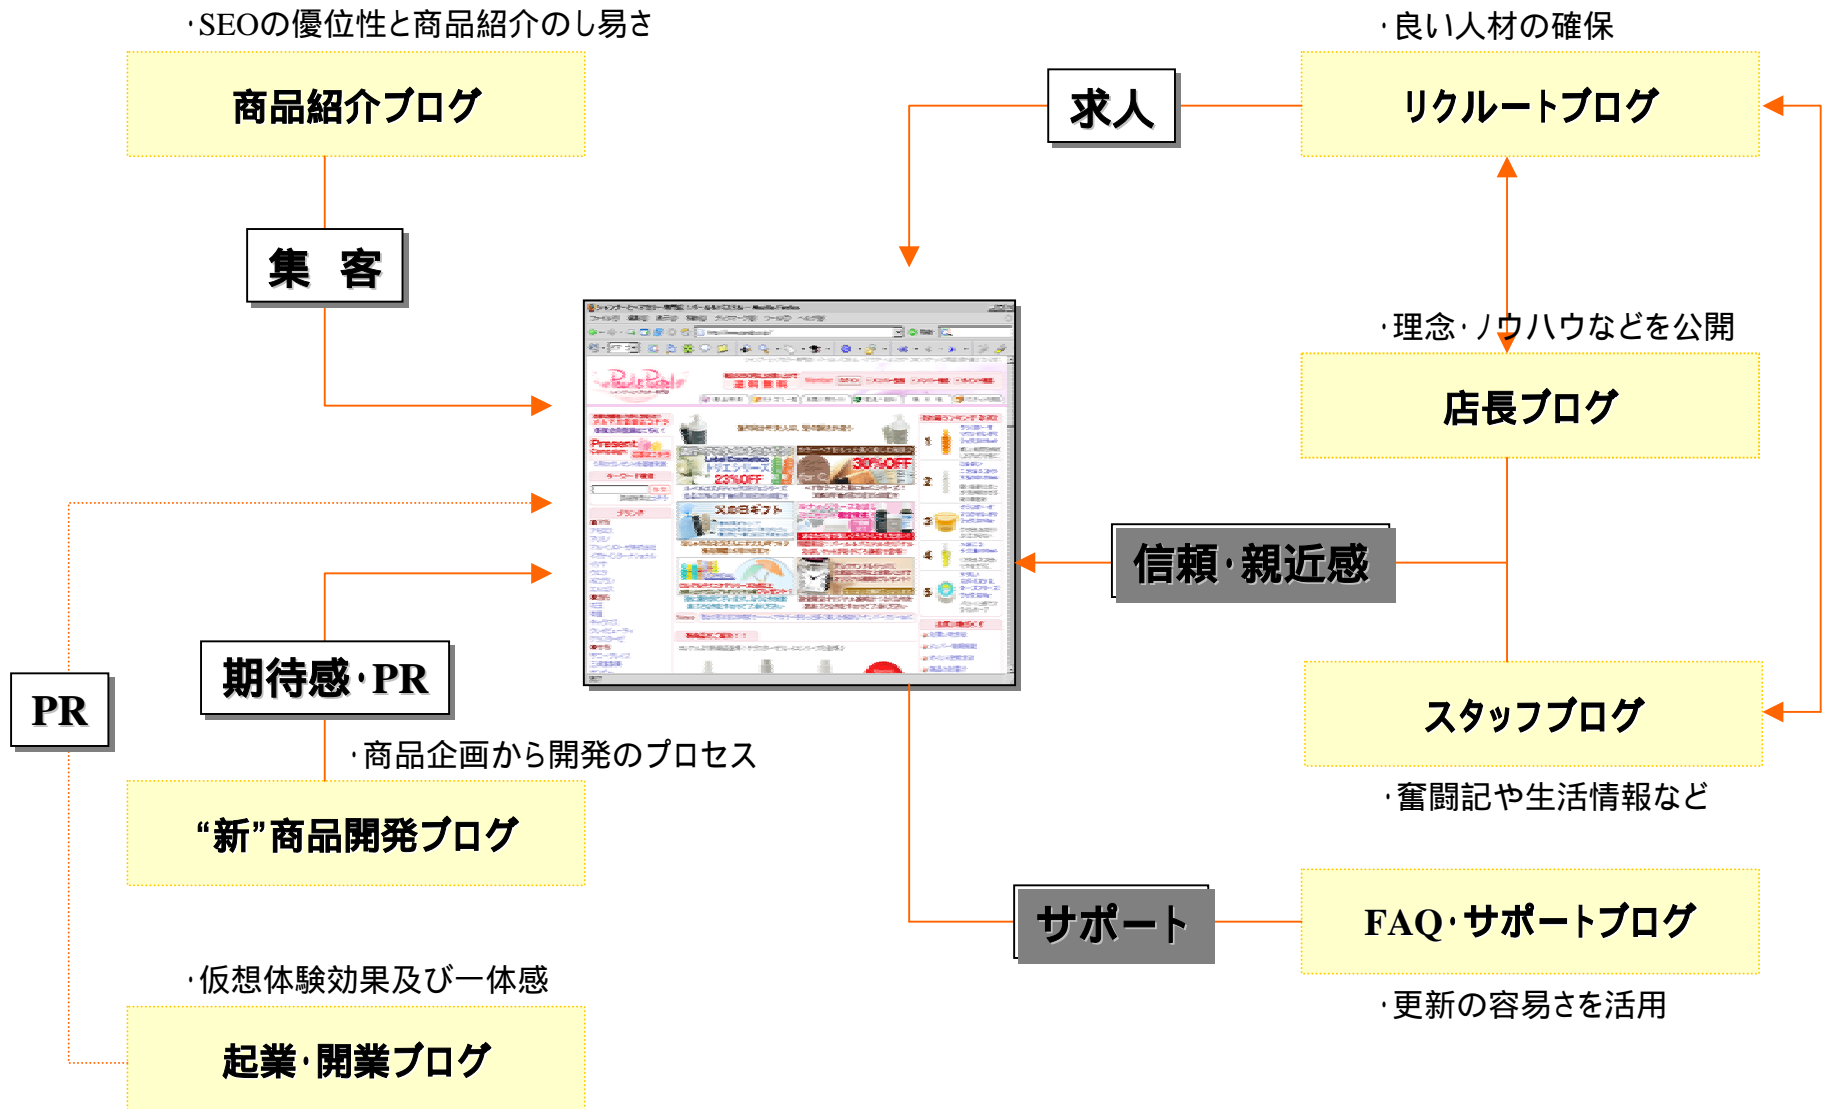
・SEOの優位性と商品紹介のし易さ

商品紹介ブログ

集　客

・良い人材の確保

求人

リクルートブログ

・理念・ノウハウなどを公開

店長ブログ

信頼・親近感

スタッフブログ

・奮闘記や生活情報など

PR

期待感・PR

・商品企画から開発のプロセス

“新”商品開発ブログ

・仮想体験効果及び一体感

起業・開業ブログ

サポート

FAQ・サポートブログ

・更新の容易さを活用

30%OFF

23%OFF